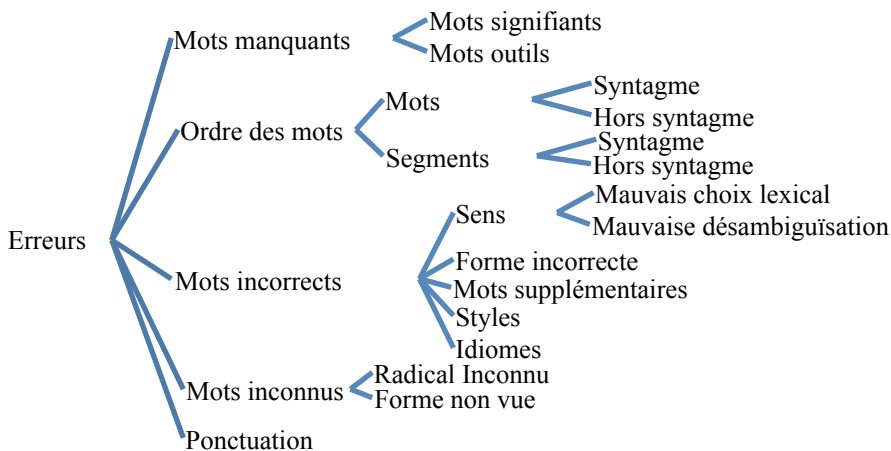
Erreurs

Mots manquants
Mots signifiants
Mots outils

Ordre des mots
Mots
Syntagme
Hors syntagme
Segments
Syntagme
Hors syntagme

Mots incorrects
Sens
Mauvais choix lexical
Mauvaise désambiguïsation
Forme incorrecte
Mots supplémentaires
Styles
Idiomes

Mots inconnus
Radical Inconnu
Forme non vue

Ponctuation